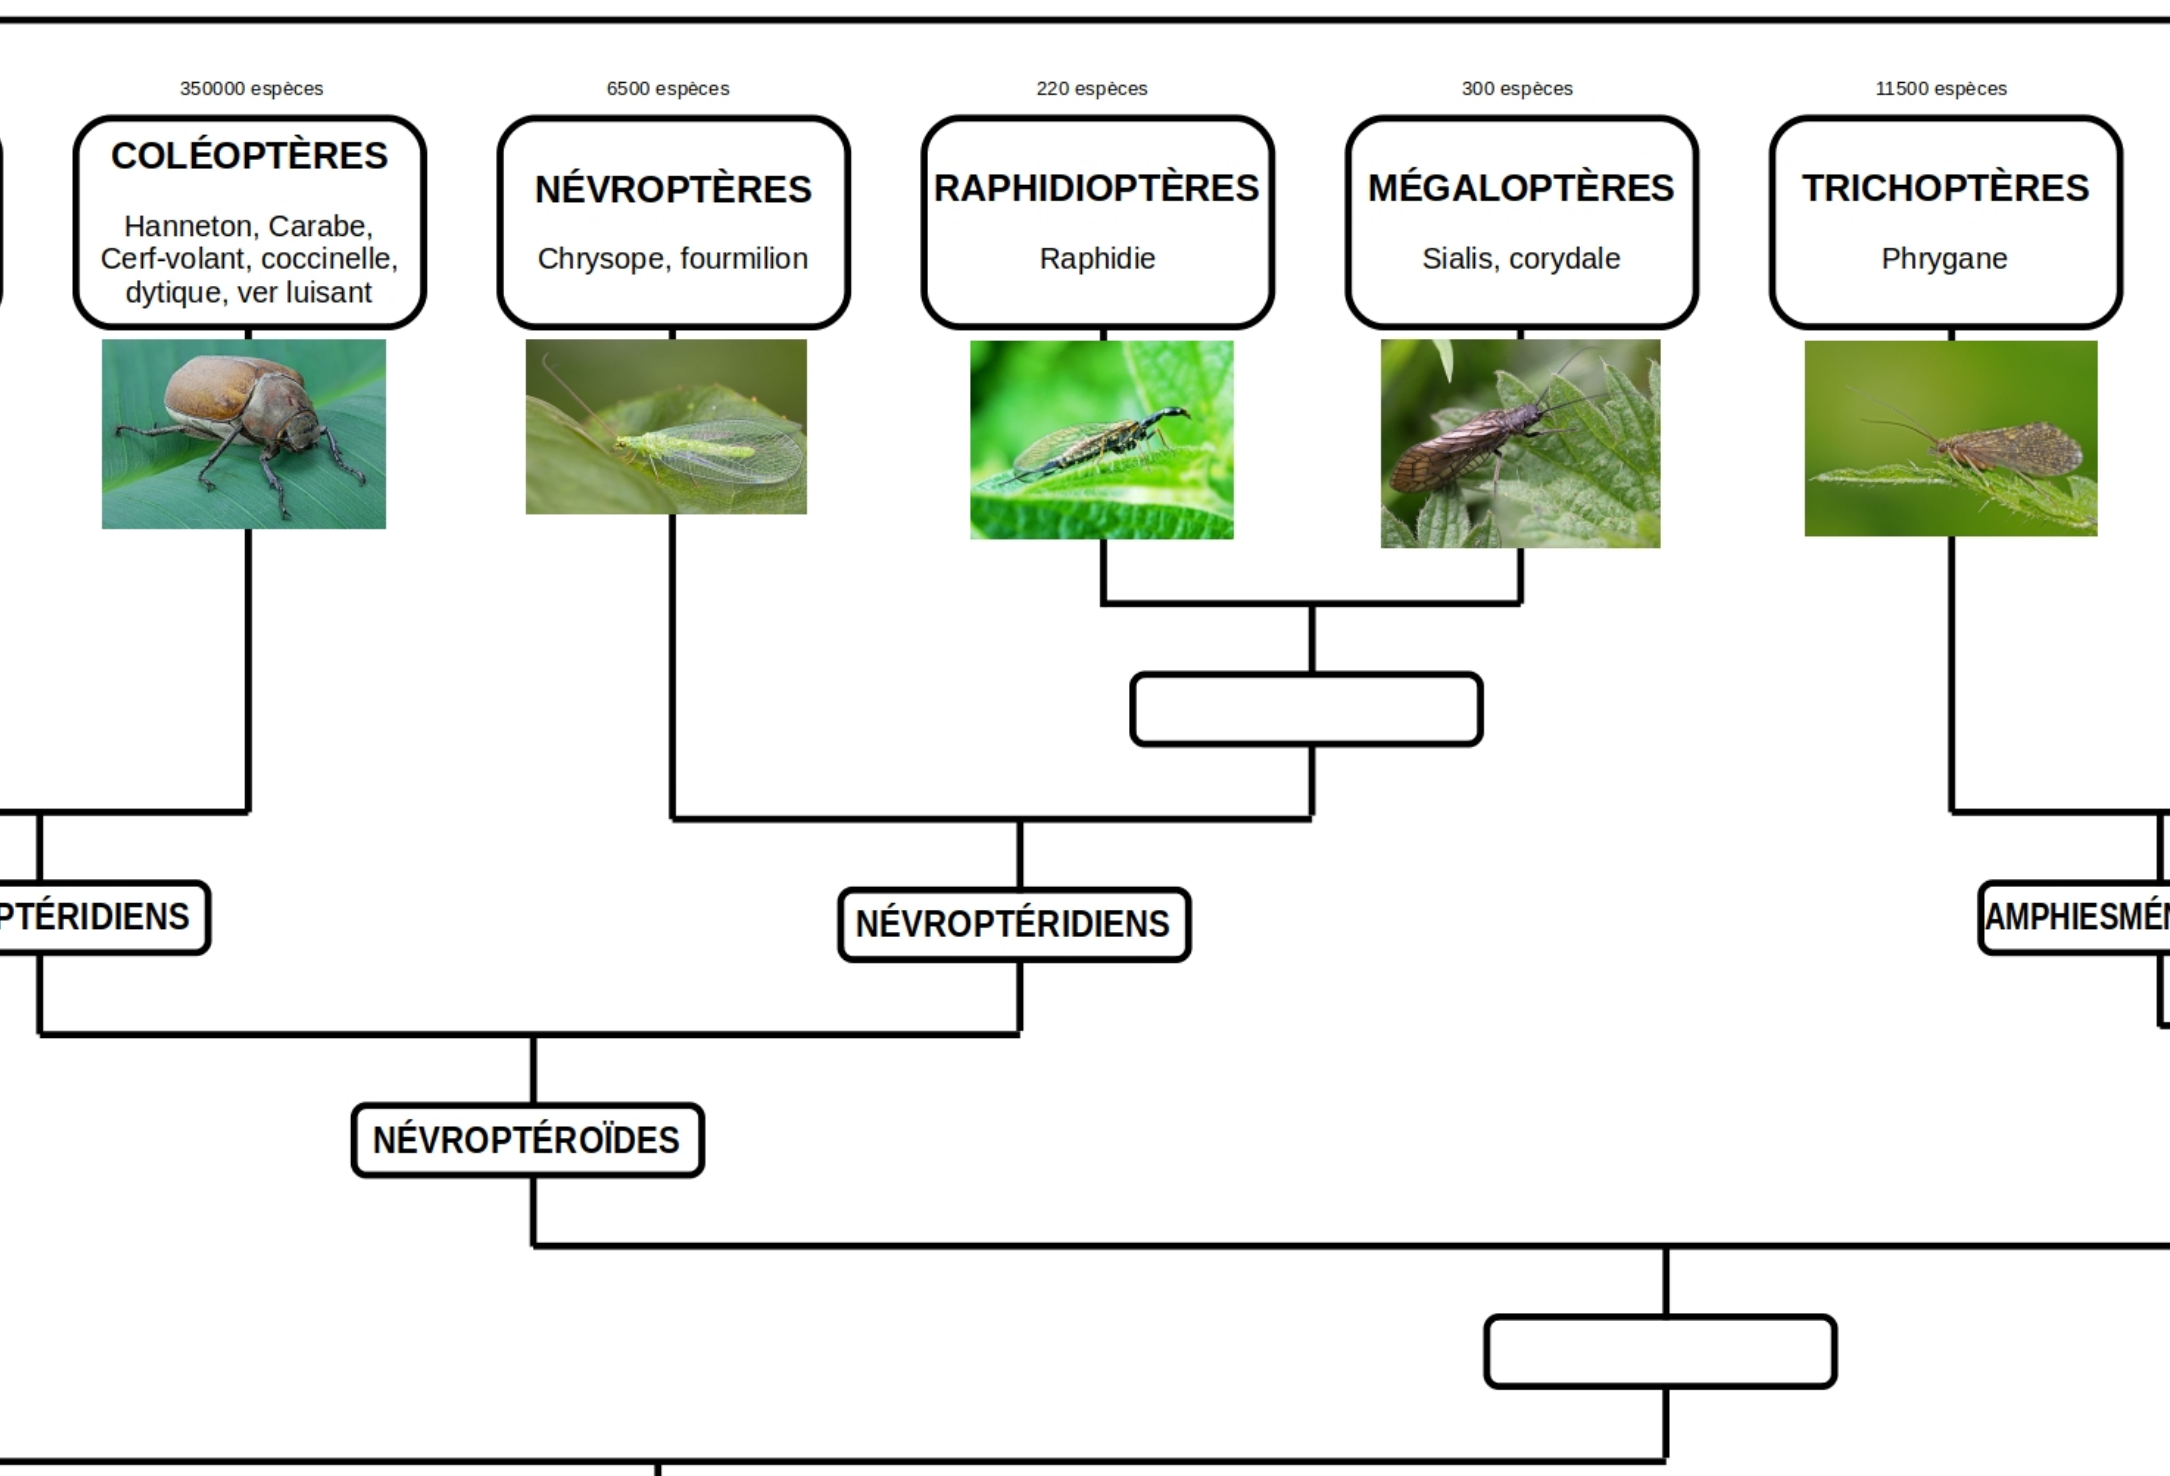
350000 espèces

COLÉOPTÈRES

Hanneton, Carabe, Cerf-volant, coccinelle, dytique, ver luisant

6500 espèces

NÉVROPTÈRES

Chrysope, fourmilion

220 espèces

RAPHIDIOPTÈRES

Raphidie

300 espèces

MÉGALOPTÈRES

Sialis, corydale

11500 espèces

TRICHOPTÈRES

Phrygane

PTÉRIDIENS

NÉVROPTÉRIDIENS

AMPHIESMÉ

NÉVROPTÉROÏDES